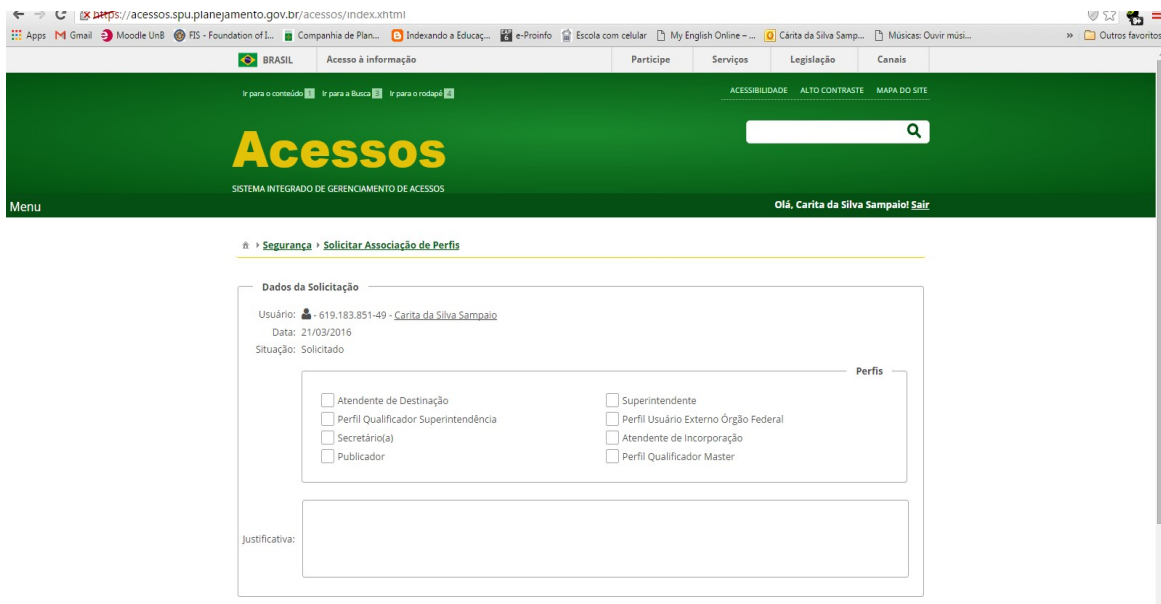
https://acessos.spu.planejamento.gov.br/acessos/index.xhtml

Apps Gmail Moodle UnB FIS - Foundation of I... Companhia de Plan... Indexando a Educaç... e-Proinfo Escola com celular My English Online – ... Cárita da Silva Samp... Músicas: Ouvir músi... » Outros favoritos

BRASIL Acesso à informação Participe Serviços Legislação Canais

Ir para o conteúdo 1 Ir para a Busca 2 Ir para o rodapé 4

ACESSIBILIDADE ALTO CONTRASTE MAPA DO SITE

Acessos

SISTEMA INTEGRADO DE GERENCIAMENTO DE ACESSOS

Menu

Olá, Carita da Silva Sampaio! Sair

Segurança › Solicitar Associação de Perfis

Dados da Solicitação

Usuário: - 619.183.851-49 - Carita da Silva Sampaio
Data: 21/03/2016
Situação: Solicitado

Perfis

Atendente de Destinação
Perfil Qualificador Superintendência
Secretário(a)
Publicador
Superintendente
Perfil Usuário Externo Órgão Federal
Atendente de Incorporação
Perfil Qualificador Master

Justificativa: